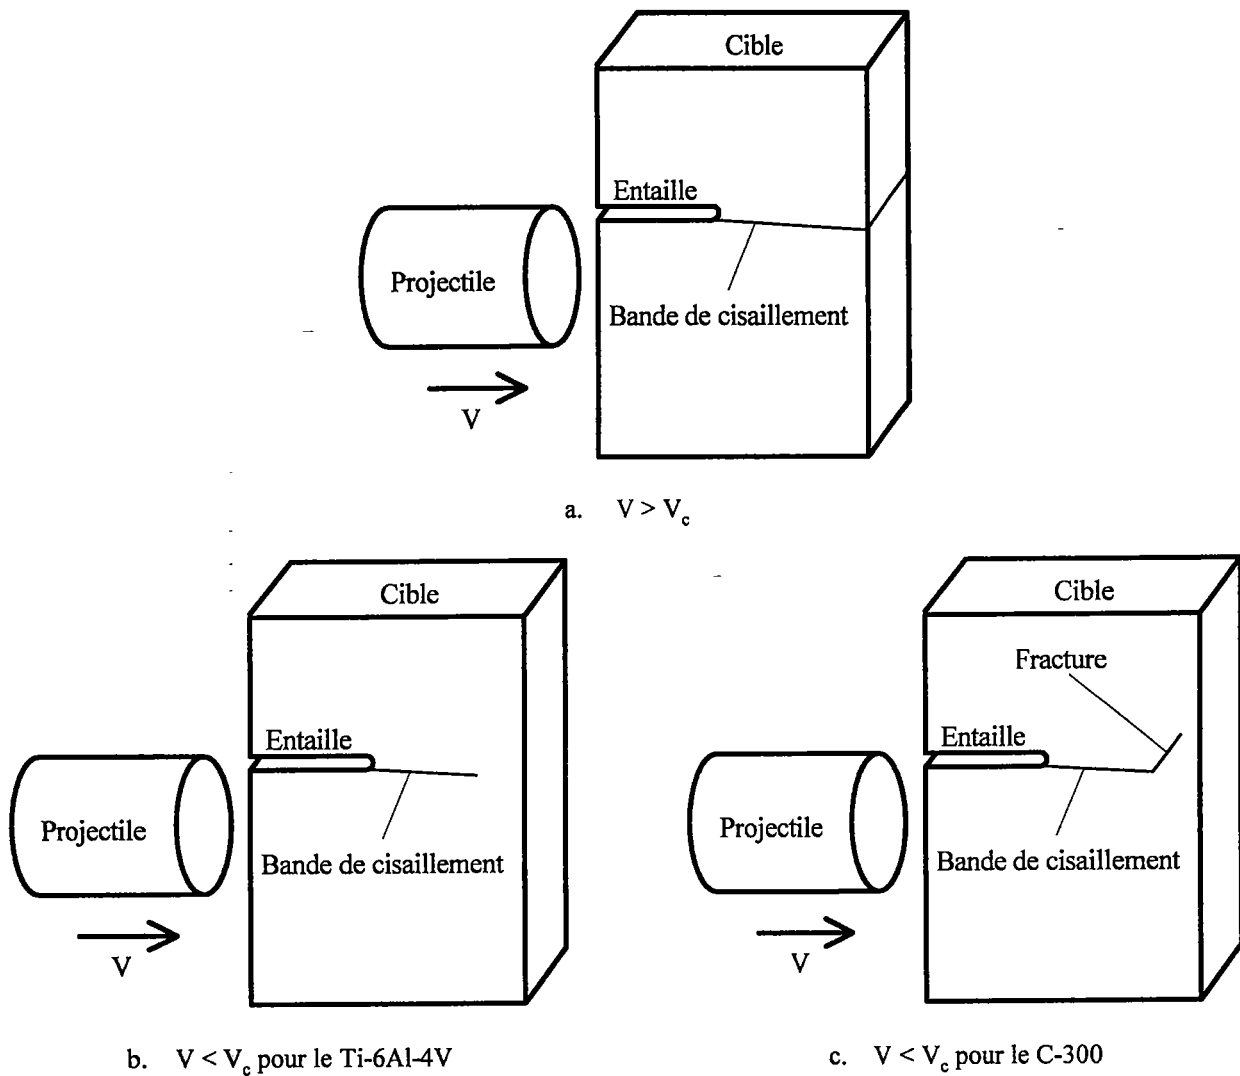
Cible

Entaille

Projectile

Bande de cisaillement

V

a. $V > V_c$

Cible

Entaille

Projectile

Bande de cisaillement

V

b. $V < V_c$ pour le Ti-6Al-4V

Cible

Fracture

Entaille

Projectile

Bande de cisaillement

V

c. $V < V_c$ pour le C-300